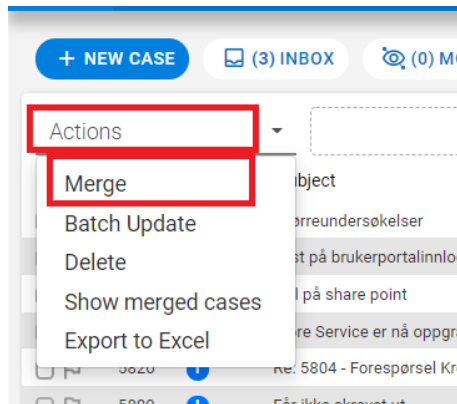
+ NEW CASE
(3) INBOX
(0) MO

Actions

Merge
Batch Update
Delete
Show merged cases
Export to Excel

ubject
ørreundersøkelser
st på brukerportalinnlo
l på share point
re Service er nå oppgra
5820
Re: 5804 - Forespørsel Kr
5800
Får ikke skrevet ut